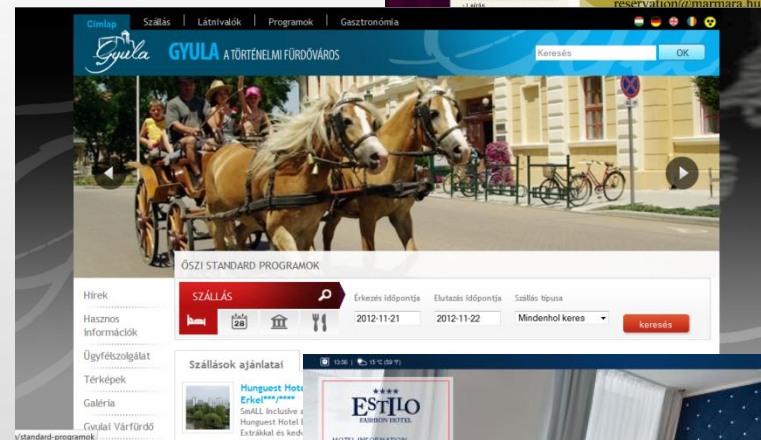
reservation@marmara.hu

Címlap | Szállás | Látnivalók | Programok | Gasztronómia

Gyula GYULA A TÖRTÉNELMI FÜRDŐVÁROS

Keresés OK

ŐSZI STANDARD PROGRAMOK

Hírek

Hasznos információk

Ügyfélszolgálat

Térképek

Galéria

Gyulai Várfürdő

SZÁLLÁS

Érkezés időpontja 2012-11-21

Elutazás időpontja 2012-11-22

Szállás típusa Mindenhol keres

keresés

Szállások ajánlatai

Hunguest Hotel Erkel***/****

SmALL Inclusive

Hunguest Hotel E

Extrákkal és ked

13:06 | 15 °C (59 °F)

**** ESTILO FASHION HOTEL

HOTEL INFORMATION

s/standard-programok